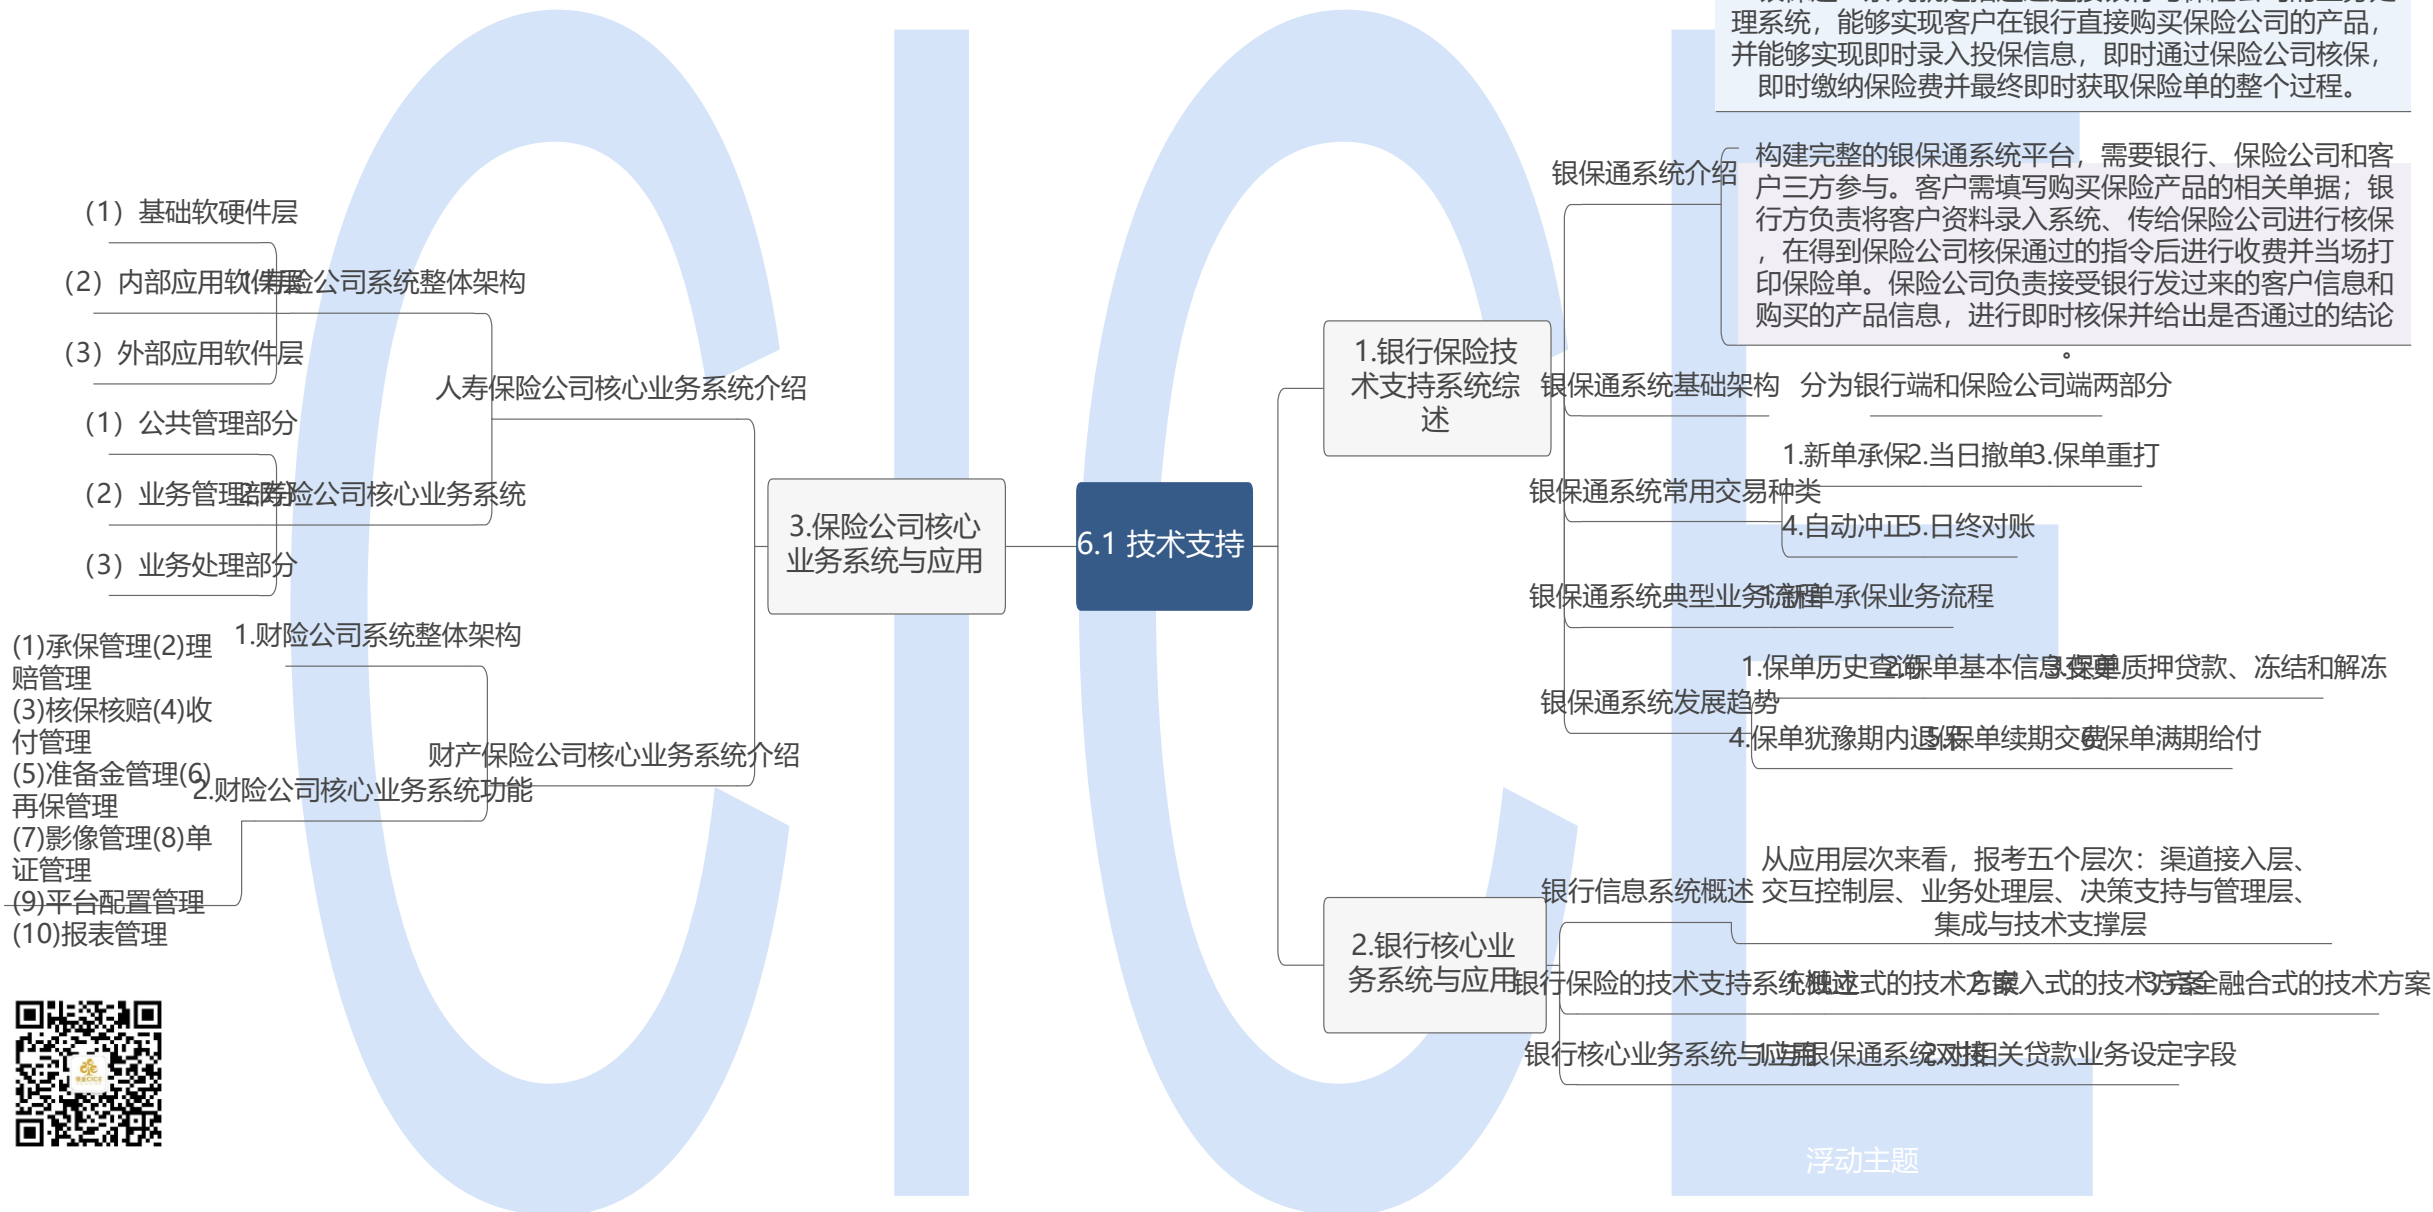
理系统，能够实现客户在银行直接购买保险公司的产品，并能够实现即时录入投保信息，即时通过保险公司核保，即时缴纳保险费并最终即时获取保险单的整个过程。

银保通系统介绍

构建完整的银保通系统平台，需要银行、保险公司和客户三方参与。客户需填写购买保险产品的相关单据；银行方负责将客户资料录入系统、传给保险公司进行核保，在得到保险公司核保通过的指令后进行收费并当场打印保险单。保险公司负责接受银行发过来的客户信息和购买的产品信息，进行即时核保并给出是否通过的结论。

1.银行保险技术支持系统综述

银保通系统基础架构

分为银行端和保险公司端两部分

1.新单承保2.当日撤单3.保单重打

银保通系统常用交易种类

4.自动冲正5.日终对账

银保通系统典型业务流程

新单承保业务流程

1.保单历史查询2.保单基本信息查询3.保单质押贷款、冻结和解冻

银保通系统发展趋势

4.保单犹豫期内退保5.保单续期交费6.保单满期给付

6.1 技术支持

银行信息系统概述

从应用层次来看，报考五个层次：渠道接入层、交互控制层、业务处理层、决策支持与管理层、集成与技术支撑层

2.银行核心业务系统与应用

银行保险的技术支持系统概述

1.嵌入式的技术方案2.接入式的技术方案3.完全融合式的技术方案

银行核心业务系统与应用

1.银保通系统改造2.对相关贷款业务设定字段

3.保险公司核心业务系统与应用

人寿保险公司核心业务系统介绍

1.保险公司系统整体架构

（1）基础软硬件层

（2）内部应用软件层

（3）外部应用软件层

2.寿险公司核心业务系统

（1）公共管理部分

（2）业务管理部分

（3）业务处理部分

财产保险公司核心业务系统介绍

1.财险公司系统整体架构

2.财险公司核心业务系统功能

(1)承保管理(2)理赔管理
(3)核保核赔(4)收付管理
(5)准备金管理(6)再保管理
(7)影像管理(8)单证管理
(9)平台配置管理
(10)报表管理

浮动主题